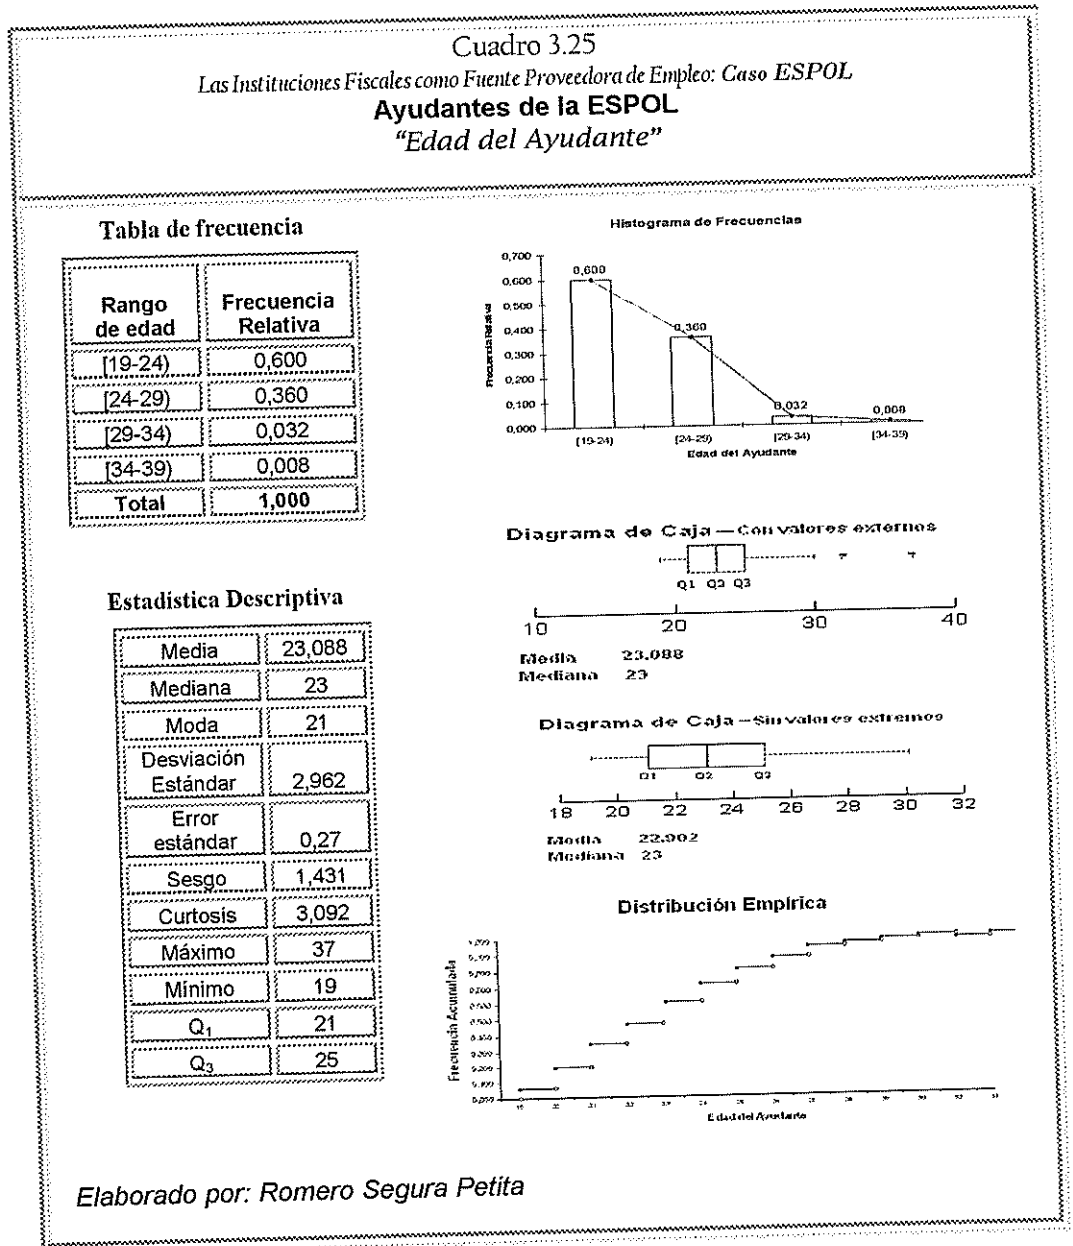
Cuadro 3.25
Las Instituciones Fiscales como Fuente Proveedora de Empleo: Caso ESPOL
Ayudantes de la ESPOL
"Edad del Ayudante"

Tabla de frecuencia

| Rango de edad | Frecuencia Relativa |
|---|---|
| [19-24) | 0,600 |
| [24-29) | 0,360 |
| [29-34) | 0,032 |
| [34-39) | 0,008 |
| Total | 1,000 |

Histograma de Frecuencias

0,700
0,600
0,500
0,400
0,300
0,200
0,100
0,000
Frecuencia Relativa
0,600
0,360
0,032
0,008
[19-24) [24-29) [29-34) [34-39)
Edad del Ayudante

Estadística Descriptiva

| Media | 23,088 |
|---|---|
| Mediana | 23 |
| Moda | 21 |
| Desviación Estándar | 2,962 |
| Error estándar | 0,27 |
| Sesgo | 1,431 |
| Curtosis | 3,092 |
| Máximo | 37 |
| Mínimo | 19 |
| $Q_1$ | 21 |
| $Q_3$ | 25 |

Diagrama de Caja — Con valores externos
Q1 Q2 Q3
10 20 30 40
Media 23.088
Mediana 23

Diagrama de Caja — Sin valores extremos
Q1 Q2 Q3
18 20 22 24 26 28 30 32
Media 22.902
Mediana 23

Distribución Empírica
Frecuencia Acumulada
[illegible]
Edad del Ayudante

Elaborado por: Romero Segura Petita